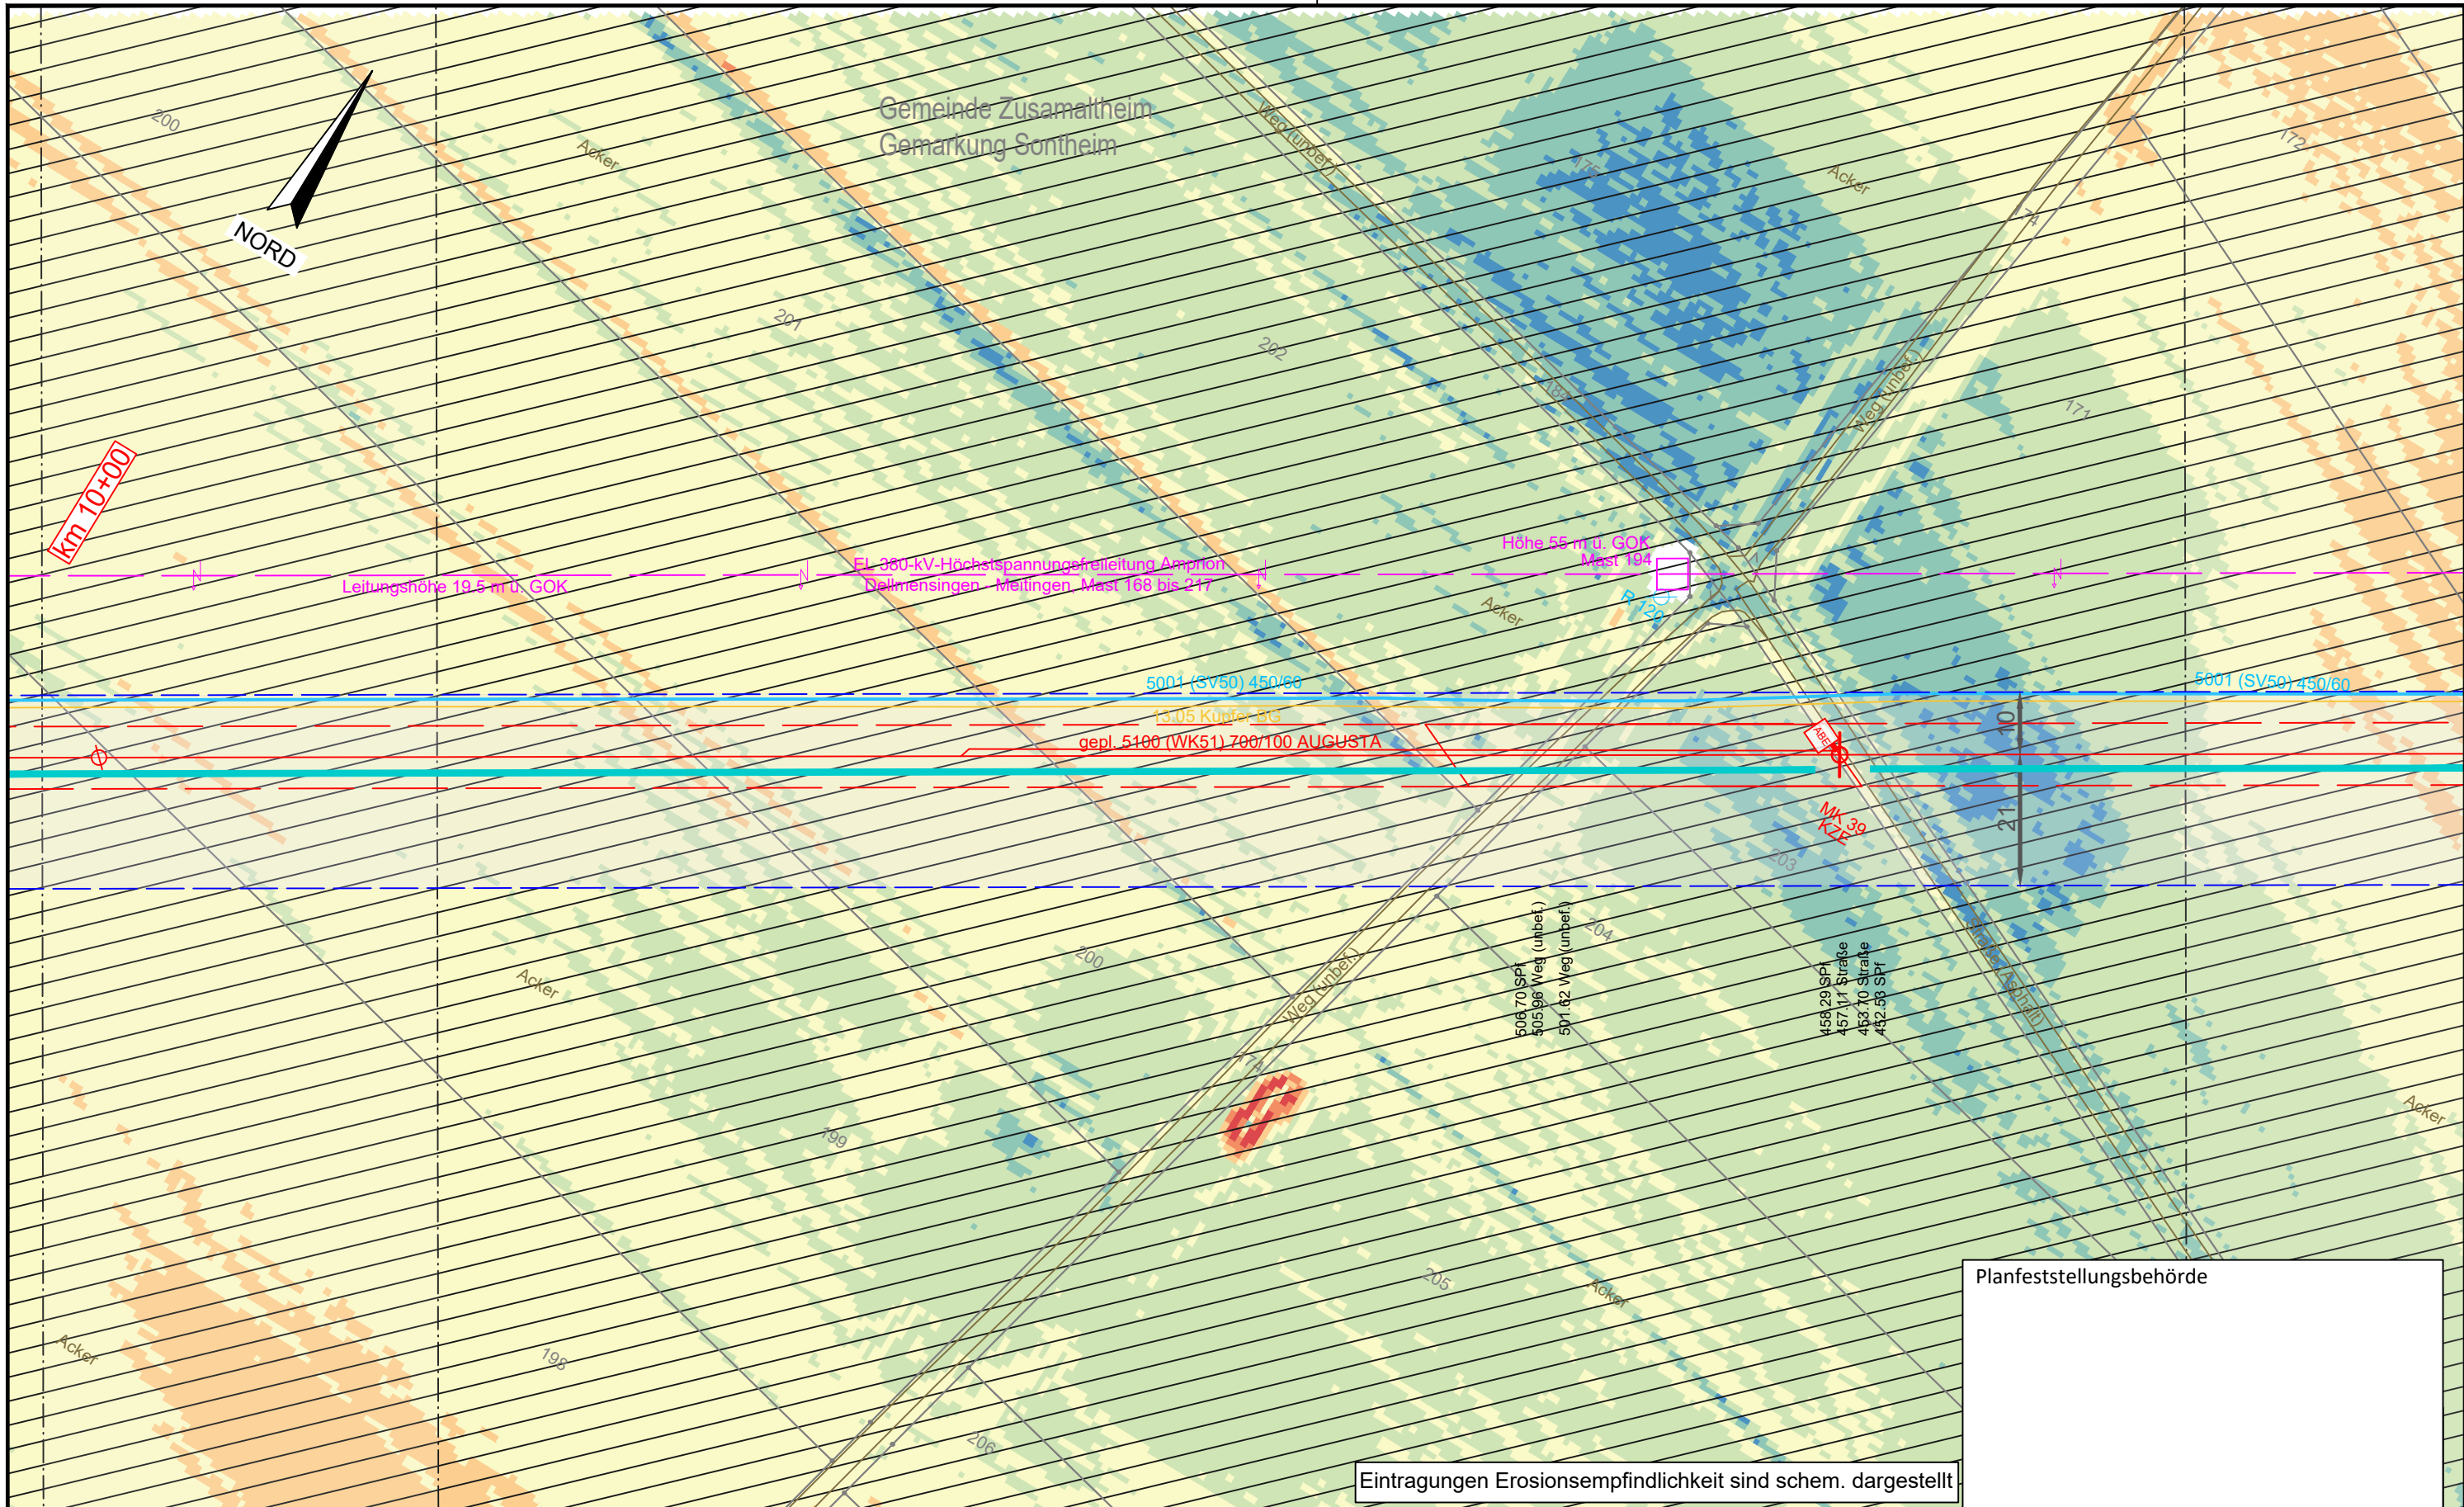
Gemeinde Zusamaltheim
Gemarkung Sontheim

NORD

200

Acker

Weg (unbef.)

Acker

201

202

km 10+00

Höhe 55 m ü. GOK
Mast 194

FL 380-kV-Höchstspannungsfreileitung Amprion
Dellmensingen - Meitingen, Mast 168 bis 217

Leitungshöhe 19,5 m ü. GOK

Acker

Weg (unbef.)

171

172

5001 (SV50) 450/60

13.05 Kupfer BG

gepl. 5100 (WK51) 700/100 AUGUSTA

5001 (SV50) 450/60

10

21

MK 39
KZE

203

204

200

Acker

Weg (unbef.)

506.70 SPf
505.96 Weg (unbef.)
501.62 Weg (unbef.)

458.29 SPf
457.11 Straße
453.70 Straße
452.53 SPf

Straße (Asphalt)

199

Acker

205

Acker

198

Acker

206

Planfeststellungsbehörde

Eintragungen Erosionsempfindlichkeit sind schem. dargestellt